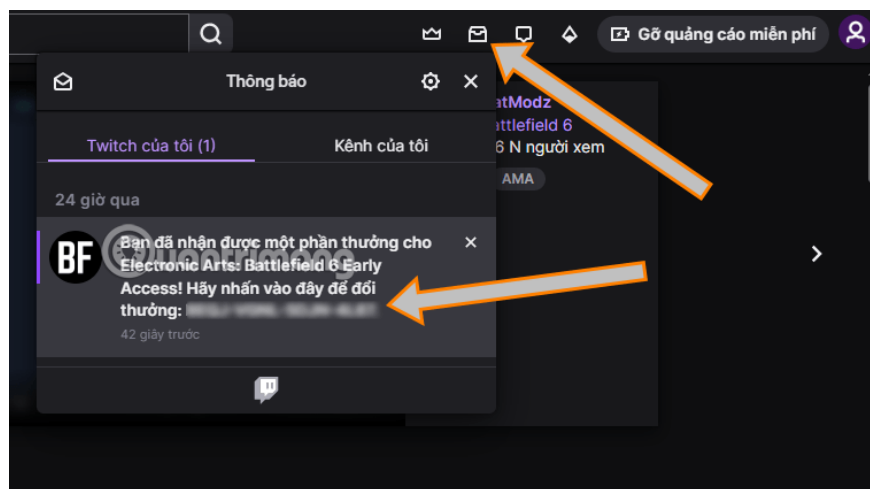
Gỡ quảng cáo miễn phí

Thông báo

Twitch của tôi (1)

Kênh của tôi

24 giờ qua

BF

Bạn đã nhận được một phần thưởng cho Electronic Arts: Battlefield 6 Early Access! Hãy nhấn vào đây để đổi thưởng: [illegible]

42 giây trước

atModz

attlefield 6

6 N người xem

AMA